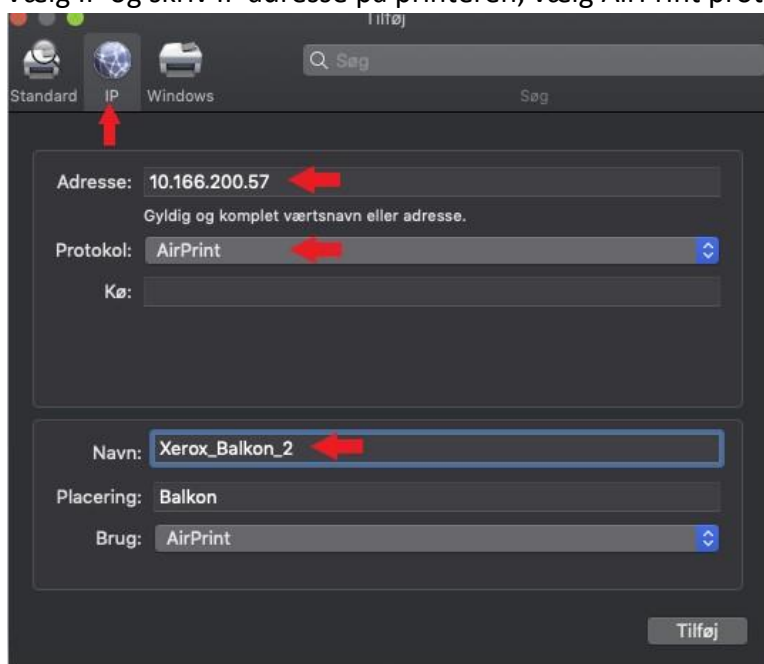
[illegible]ælg IP og skriv IP adresse på printeren, vælg AirPrint prot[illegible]

Tilføj

Standard IP Windows

Søg

Søg

Adresse: 10.166.200.57

Gyldig og komplet værtsnavn eller adresse.

Protokol: AirPrint

Kø:

Navn: Xerox_Balkon_2

Placering: Balkon

Brug: AirPrint

Tilføj